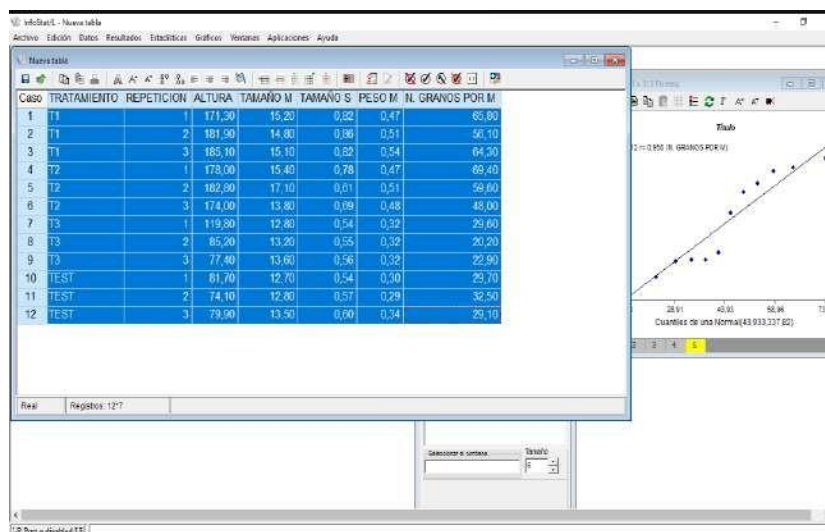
InfoStat/L - Nueva tabla

Archivo Edición Datos Resultados Estadísticas Gráficos Ventanas Aplicaciones Ayuda

Nueva tabla

| Caso | TRATAMIENTO | REPETICION | ALTURA | TAMAÑO M | TAMAÑO S | PESO M | N. GRANOS POR M |
|---|---|---|---|---|---|---|---|
| 1 | T1 | 1 | 171,30 | 15,20 | 0,82 | 0,47 | 65,80 |
| 2 | T1 | 2 | 181,90 | 14,80 | 0,86 | 0,51 | 56,10 |
| 3 | T1 | 3 | 185,10 | 15,10 | 0,82 | 0,54 | 64,30 |
| 4 | T2 | 1 | 178,00 | 15,40 | 0,78 | 0,47 | 69,40 |
| 5 | T2 | 2 | 182,80 | 17,10 | 0,61 | 0,51 | 59,60 |
| 6 | T2 | 3 | 174,00 | 13,80 | 0,09 | 0,48 | 48,00 |
| 7 | T3 | 1 | 119,80 | 12,80 | 0,54 | 0,32 | 29,60 |
| 8 | T3 | 2 | 85,20 | 13,20 | 0,55 | 0,32 | 20,20 |
| 9 | T3 | 3 | 77,40 | 13,60 | 0,56 | 0,32 | 22,90 |
| 10 | TEST | 1 | 81,70 | 12,70 | 0,54 | 0,30 | 29,70 |
| 11 | TEST | 2 | 74,10 | 12,80 | 0,57 | 0,29 | 32,50 |
| 12 | TEST | 3 | 79,90 | 13,50 | 0,60 | 0,34 | 29,10 |

Real Registros: 12*7

Título

r= 0,950 (N. GRANOS POR M)

28,91 43,93 58,96 73

Cuantiles de una Normal(43,933,337,82)

3 4 5

Seleccionar o sustraer Tamaño

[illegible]